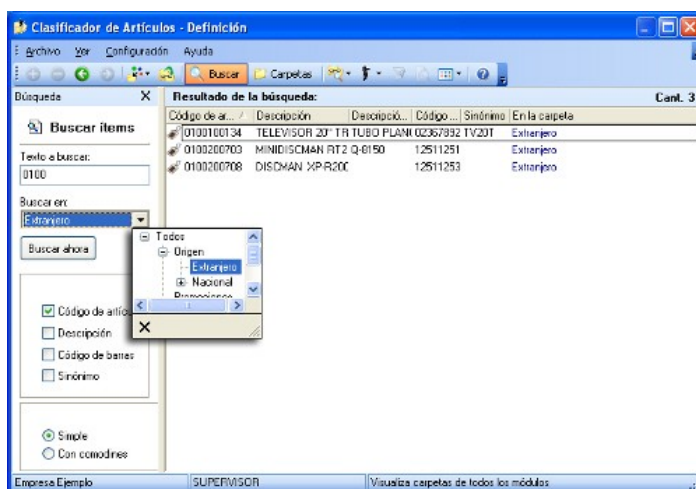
Clasificador de Artículos - Definición

Archivo Ver Configuración Ayuda

Buscar Carpetas

Búsqueda

Buscar items

Texto a buscar:
0100

Buscar en:
Extranjero

Buscar ahora

Todos
Origen
Extranjero
Nacional
Promociones

Código de artíc
Descripción
Código de barras
Sinónimo

Simple
Con comodines

Resultado de la búsqueda:
Cant. 3

| Código de ar... | Descripción | Descripció... | Código ... | Sinónimo | En la carpeta |
|---|---|---|---|---|---|
| 0100100134 | TELEVISOR 20" TR TUBO PLANO | | 02367892 | TV20T | Extranjero |
| 0100200703 | MINIDISCMAN RT2 Q-8150 | | 12511251 | | Extranjero |
| 0100200708 | DISCMAN XP-R200 | | 12511253 | | Extranjero |

Empresa Ejemplo | SUPERVISOR | Visualiza carpetas de todos los módulos